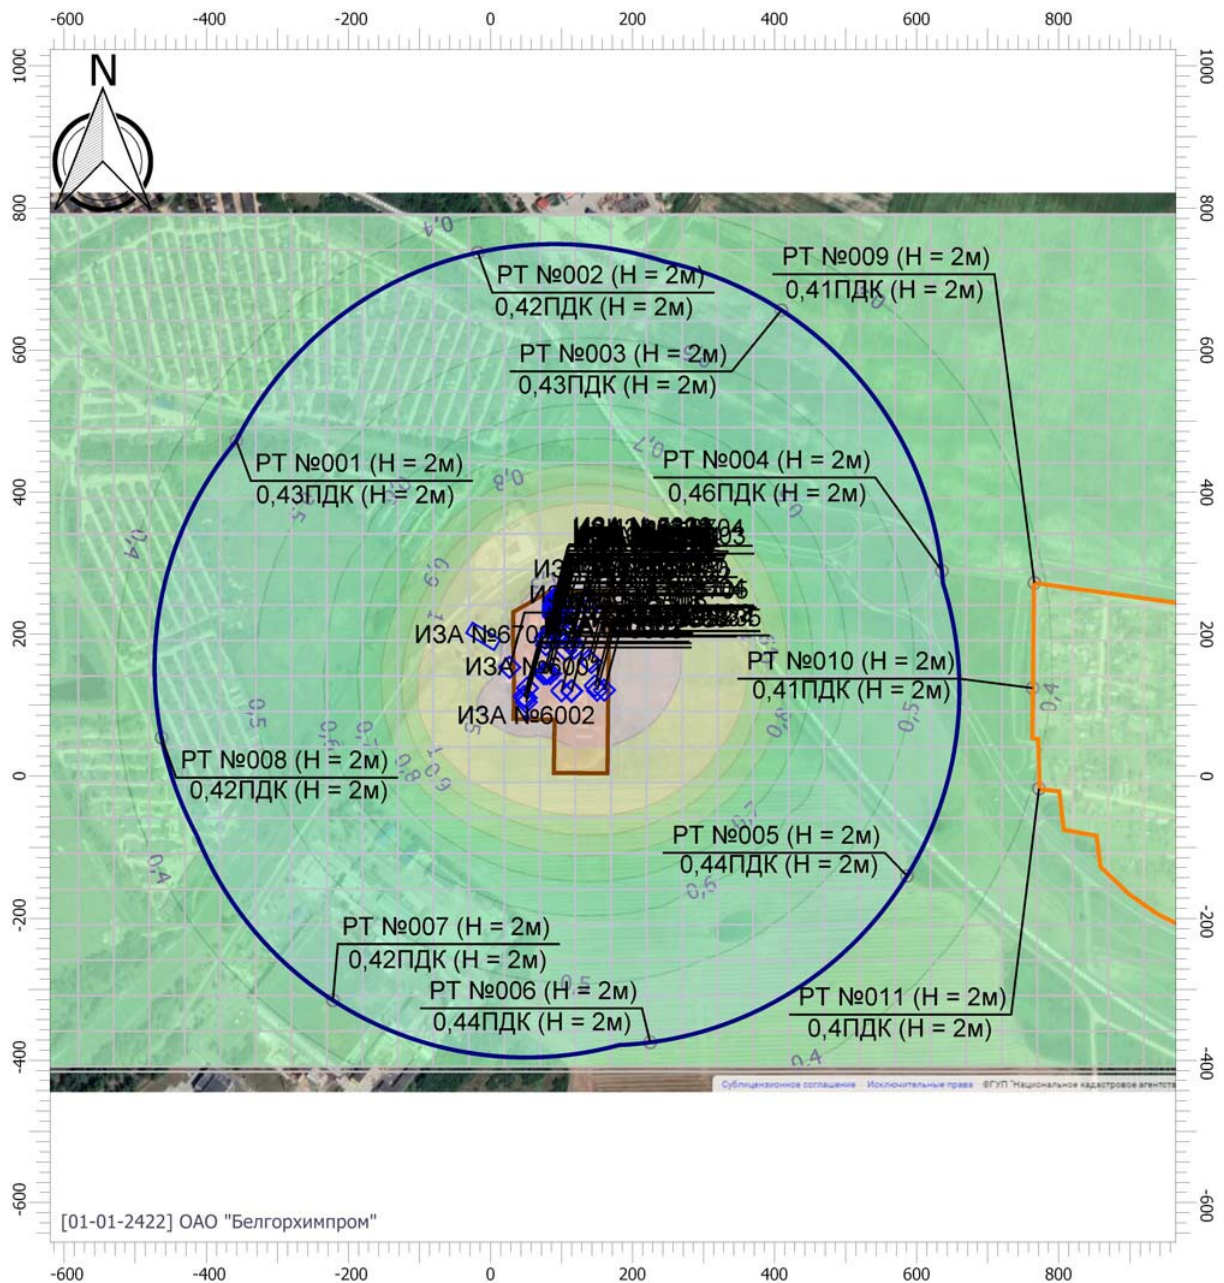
-600 -400 -200 0 200 400 600 800

1000 800 600 400 200 0 -200 -400 -600

N

РТ №002 (Н = 2м)
0,42ПДК (Н = 2м)

РТ №009 (Н = 2м)
0,41ПДК (Н = 2м)

РТ №003 (Н = 2м)
0,43ПДК (Н = 2м)

РТ №001 (Н = 2м)
0,43ПДК (Н = 2м)

РТ №004 (Н = 2м)
0,46ПДК (Н = 2м)

ИЗА №670
ИЗА №6001
ИЗА №6002

РТ №010 (Н = 2м)
0,41ПДК (Н = 2м)

РТ №008 (Н = 2м)
0,42ПДК (Н = 2м)

РТ №005 (Н = 2м)
0,44ПДК (Н = 2м)

РТ №007 (Н = 2м)
0,42ПДК (Н = 2м)

РТ №006 (Н = 2м)
0,44ПДК (Н = 2м)

РТ №011 (Н = 2м)
0,4ПДК (Н = 2м)

0,4 0,5 0,6 0,7 0,8 0,9 1

Сублицензионное соглашение Исключительные права ФГУП "Национальное кадастровое агентство"

[01-01-2422] ОАО "Белгорхимпром"